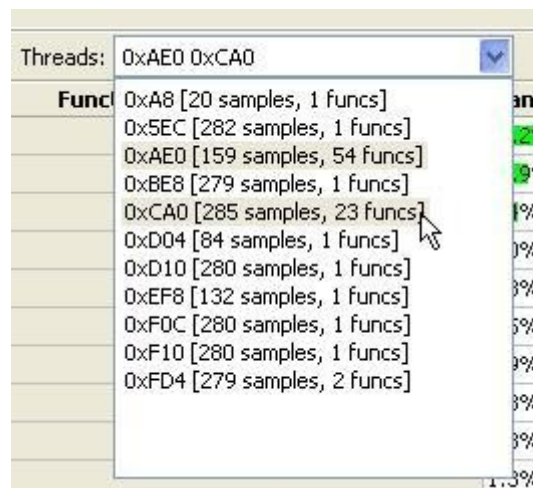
Threads: 0xAE0 0xCA0

Funct

0xA8 [20 samples, 1 funcs]
0x5EC [282 samples, 1 funcs]
0xAE0 [159 samples, 54 funcs]
0xBE8 [279 samples, 1 funcs]
0xCA0 [285 samples, 23 funcs]
0xD04 [84 samples, 1 funcs]
0xD10 [280 samples, 1 funcs]
0xEF8 [132 samples, 1 funcs]
0xF0C [280 samples, 1 funcs]
0xF10 [280 samples, 1 funcs]
0xFD4 [279 samples, 2 funcs]